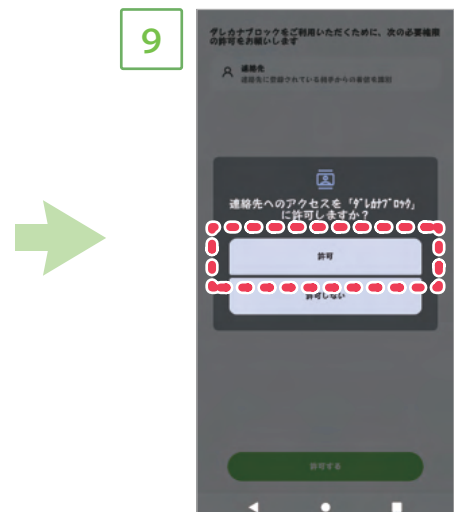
9

ダレカナブロックをご利用いただくために、次の必要権限の許可をお願いします

連絡先
連絡先に登録されている相手からの着信を識別

連絡先へのアクセスを「ダレカナブロック」に許可しますか？

許可

許可しない

許可する